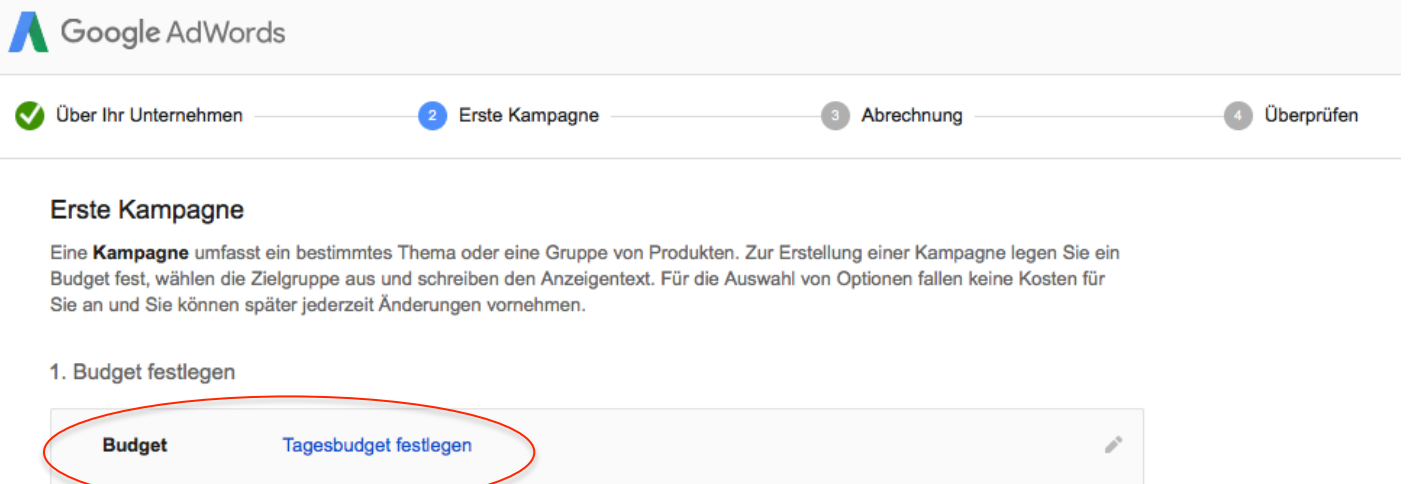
Google AdWords

Über Ihr Unternehmen

2 Erste Kampagne

3 Abrechnung

4 Überprüfen

Erste Kampagne

Eine **Kampagne** umfasst ein bestimmtes Thema oder eine Gruppe von Produkten. Zur Erstellung einer Kampagne legen Sie ein Budget fest, wählen die Zielgruppe aus und schreiben den Anzeigentext. Für die Auswahl von Optionen fallen keine Kosten für Sie an und Sie können später jederzeit Änderungen vornehmen.

1. Budget festlegen

Budget Tagesbudget festlegen